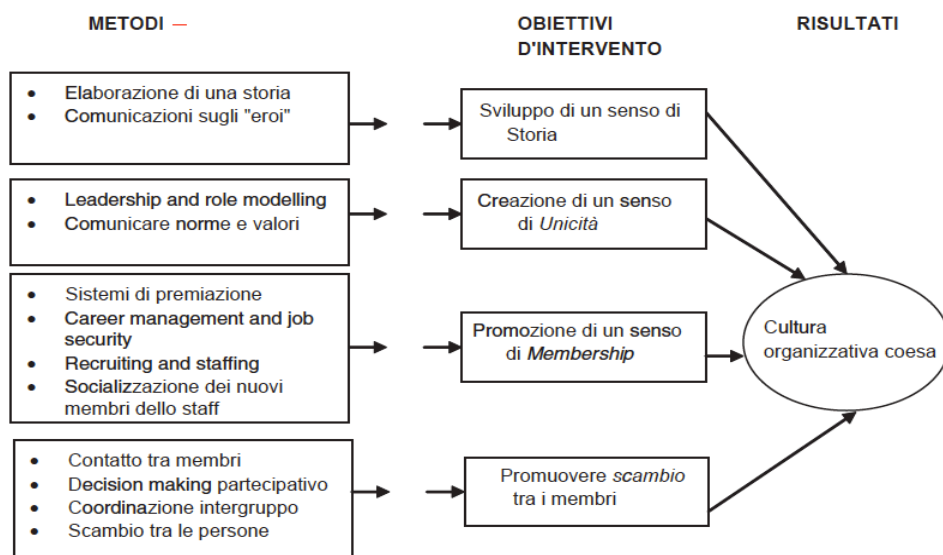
METODI —

OBIETTIVI D'INTERVENTO

RISULTATI

- Elaborazione di una storia
- Comunicazioni sugli "eroi"

- Leadership and role modelling
- Comunicare norme e valori

- Sistemi di premiazione
- Career management and job security
- Recruiting and staffing
- Socializzazione dei nuovi membri dello staff

- Contatto tra membri
- Decision making partecipativo
- Coordinazione intergruppo
- Scambio tra le persone

Sviluppo di un senso di Storia

Creazione di un senso di *Unicità*

Promozione di un senso di *Membership*

Promuovere *scambio* tra i membri

Cultura organizzativa coesa